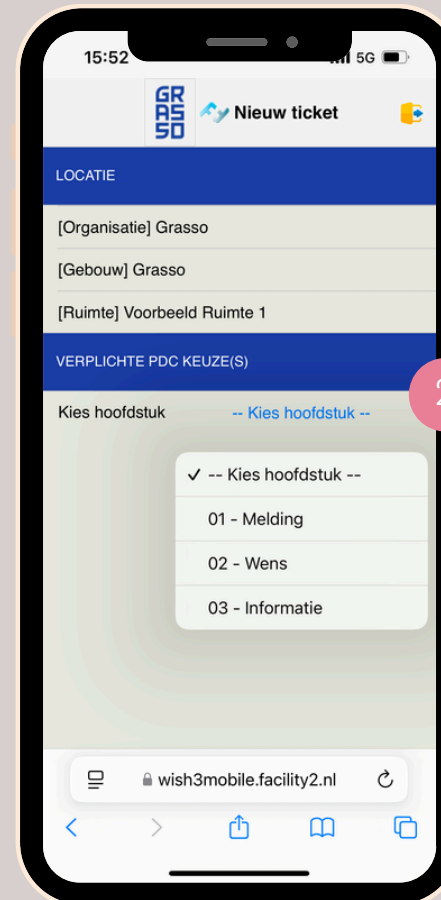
15:52

5G

GRASSO

Nieuw ticket

LOCATIE

[Organisatie] Grasso

[Gebouw] Grasso

[Ruimte] Voorbeeld Ruimte 1

VERPLICHTE PDC KEUZE(S)

Kies hoofdstuk -- Kies hoofdstuk --

✓ -- Kies hoofdstuk --

01 - Melding

02 - Wens

03 - Informatie

wish3mobile.facility2.nl

2